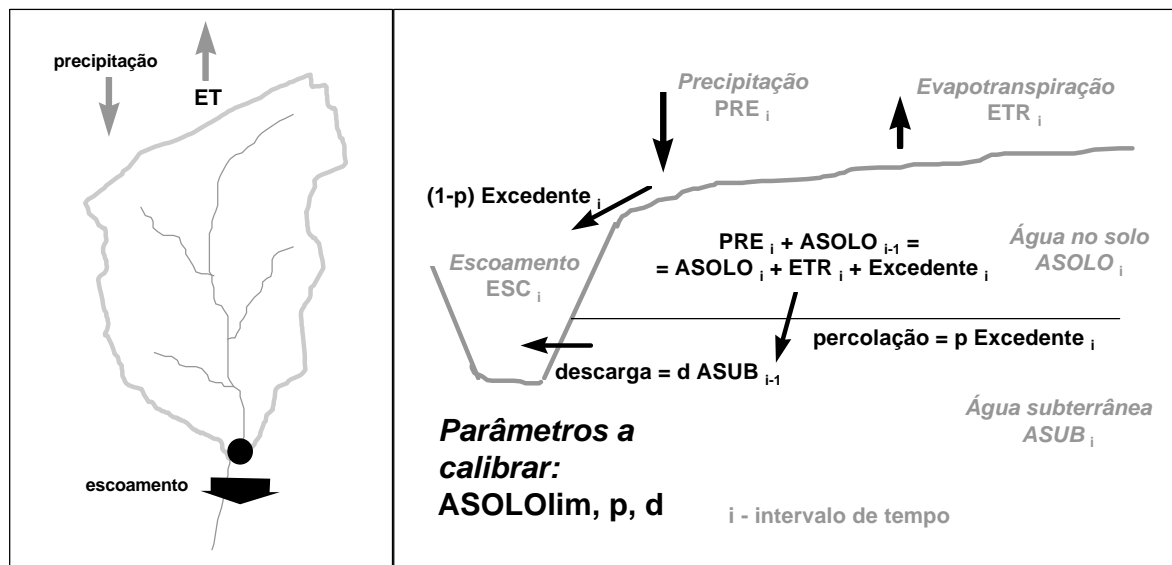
precipitação

ET

escoamento

Precipitação
$PRE_i$

Evapotranspiração
$ETR_i$

(1-p) $Excedente_i$

Escoamento
$ESC_i$

$PRE_i + ASOLO_{i-1} =$
$= ASOLO_i + ETR_i + Excedente_i$

Água no solo
$ASOLO_i$

percolação = p $Excedente_i$

descarga = d $ASUB_{i-1}$

Água subterrânea
$ASUB_i$

Parâmetros a calibrar:
ASOLOlim, p, d

i - intervalo de tempo